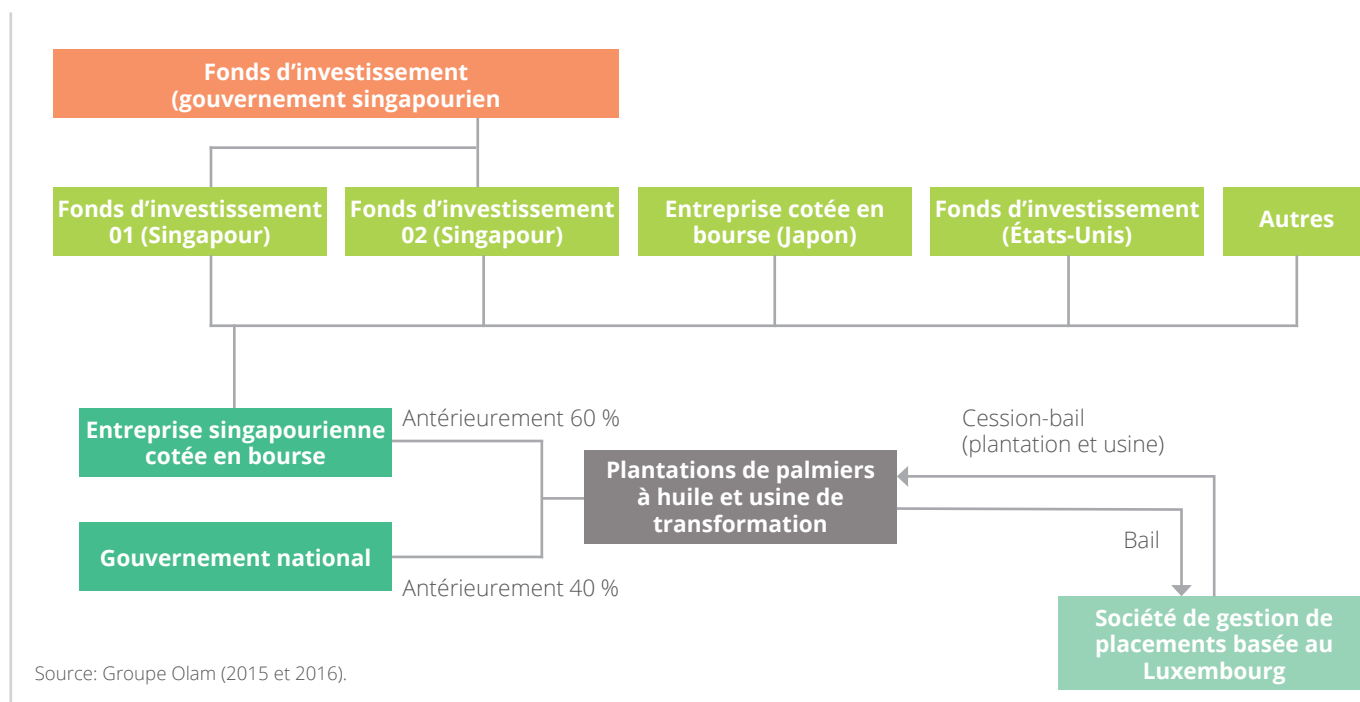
Fonds d’investissement (gouvernement singapourien

Fonds d’investissement 01 (Singapour)

Fonds d’investissement 02 (Singapour)

Entreprise cotée en bourse (Japon)

Fonds d’investissement (États-Unis)

Autres

Entreprise singapourienne cotée en bourse

Antérieurement 60 %

Gouvernement national

Antérieurement 40 %

Plantations de palmiers à huile et usine de transformation

Cession-bail (plantation et usine)

Bail

Société de gestion de placements basée au Luxembourg

Source: Groupe Olam (2015 et 2016).